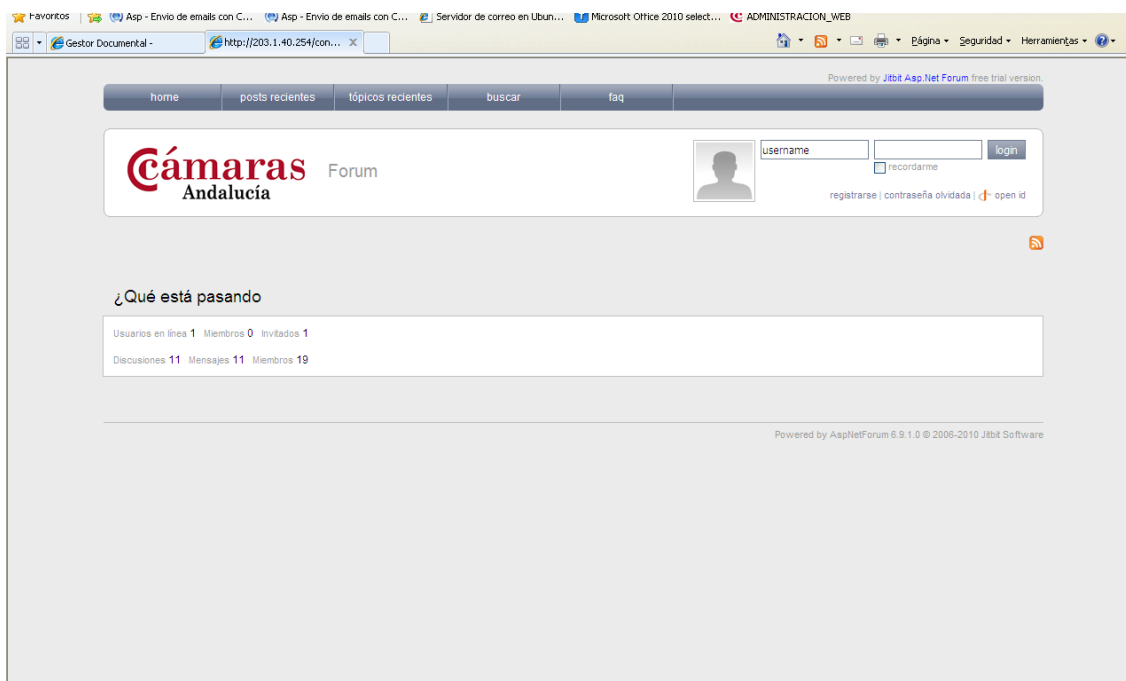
Favoritos | Asp - Envio de emails con C... Asp - Envio de emails con C... Servidor de correo en Ubun... Microsoft Office 2010 select... ADMINISTRACION_WEB

Gestor Documental - http://203.1.40.254/con... X

Página ▾ Seguridad ▾ Herramientas ▾

Powered by Jitbit Asp.Net Forum free trial version.

home | posts recientes | tópicos recientes | buscar | faq

Cámaras Andalucía Forum

username | login

recordarme

registrarse | contraseña olvidada | open id

¿Qué está pasando

Usuarios en línea 1 Miembros 0 Invitados 1

Discusiones 11 Mensajes 11 Miembros 19

Powered by AspNetForum 6.9.1.0 © 2006-2010 Jitbit Software